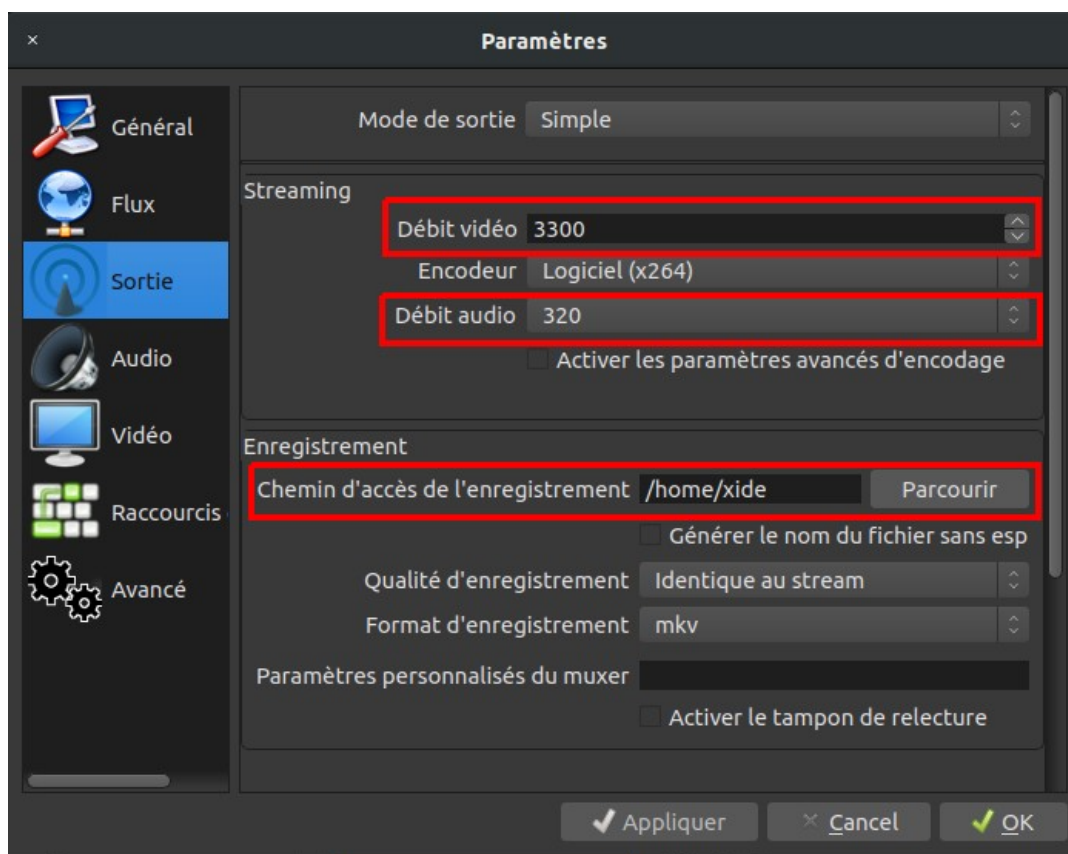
×

Paramètres

Général
Flux
Sortie
Audio
Vidéo
Raccourcis
Avancé

Mode de sortie Simple

Streaming
Débit vidéo 3300
Encodeur Logiciel (x264)
Débit audio 320
Activer les paramètres avancés d'encodage

Enregistrement
Chemin d'accès de l'enregistrement /home/xide Parcourir
Générer le nom du fichier sans esp
Qualité d'enregistrement Identique au stream
Format d'enregistrement mkv
Paramètres personnalisés du muxer
Activer le tampon de relecture

Appliquer
Cancel
OK